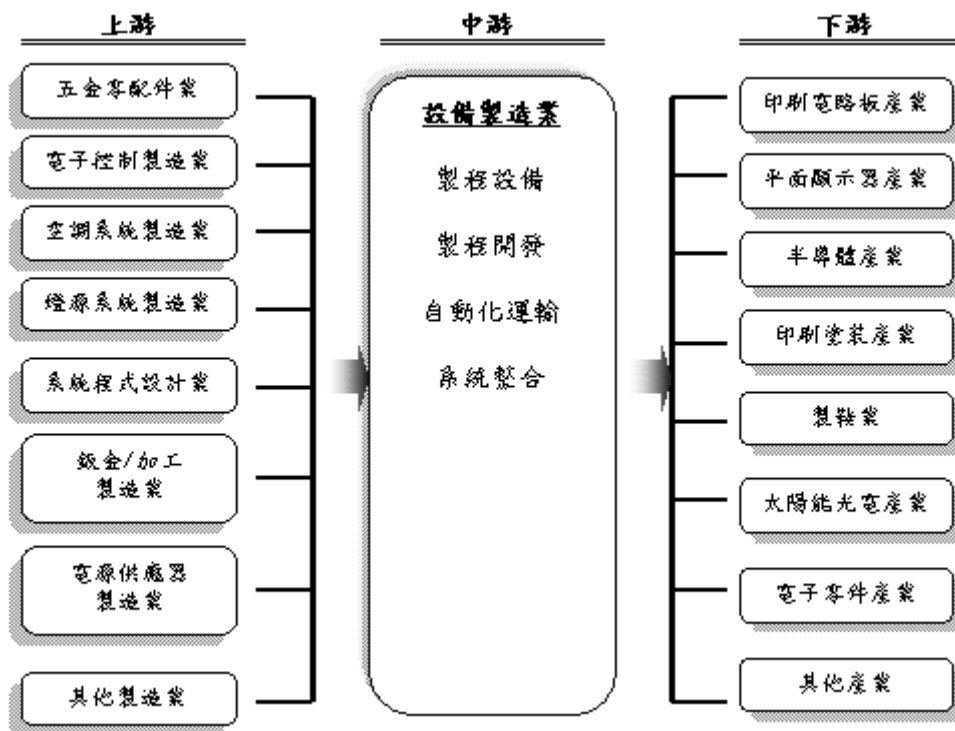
上游

五金零配件業

電子控制製造業

空調系統製造業

燈源系統製造業

系統程式設計業

鈑金/加工製造業

電源供應器製造業

其他製造業

中游

設備製造業

製程設備

製程開發

自動化運輸

系統整合

下游

印刷電路板產業

平面顯示器產業

半導體產業

印刷塗裝產業

製鞋業

太陽能光電產業

電子零件產業

其他產業